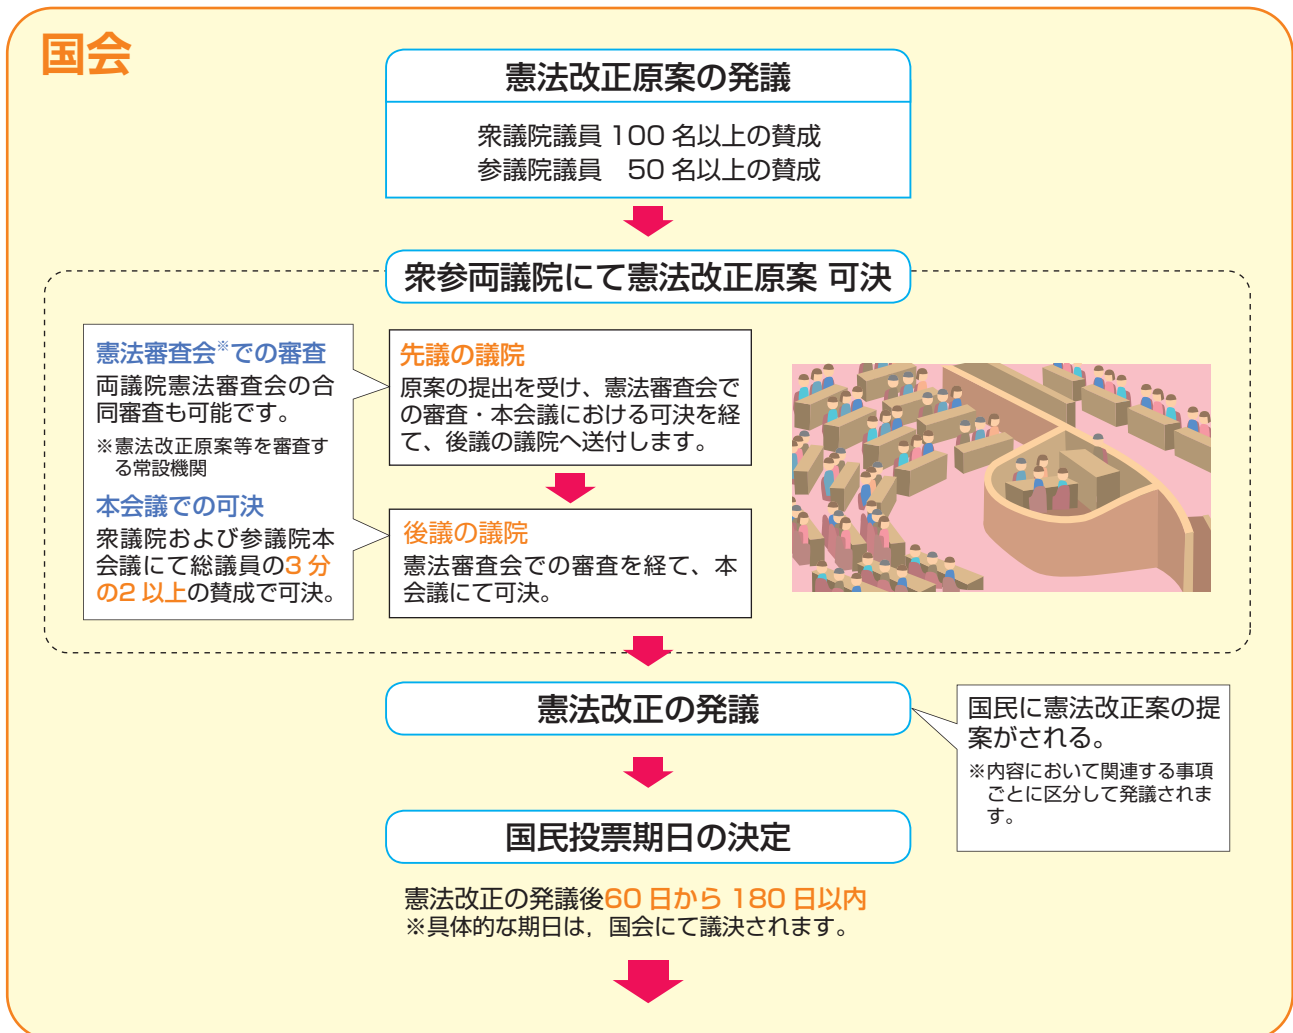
国会

憲法改正原案の発議

衆議院議員 100 名以上の賛成
参議院議員　50 名以上の賛成

衆参両議院にて憲法改正原案 可決

憲法審査会※での審査
両議院憲法審査会の合同審査も可能です。
※憲法改正原案等を審査する常設機関

本会議での可決
衆議院および参議院本会議にて総議員の3 分の2 以上の賛成で可決。

先議の議院
原案の提出を受け、憲法審査会での審査・本会議における可決を経て、後議の議院へ送付します。

後議の議院
憲法審査会での審査を経て、本会議にて可決。

憲法改正の発議

国民に憲法改正案の提案がされる。
※内容において関連する事項ごとに区分して発議されます。

国民投票期日の決定

憲法改正の発議後60 日から 180 日以内
※具体的な期日は，国会にて議決されます。